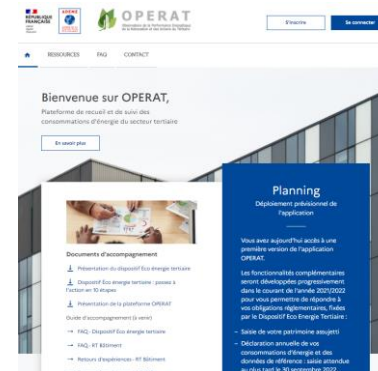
RÉPUBLIQUE FRANÇAISE

ADEME

OPERAT

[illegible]

S'inscrire

Se connecter

RESSOURCES FAQ CONTACT

Bienvenue sur OPERAT,

Plateforme de recueil et de suivi des consommations d'énergie du secteur tertiaire

En savoir plus

Documents d'accompagnement

Présentation du Dispositif Eco énergie tertiaire

Dispositif Eco énergie tertiaire : passez à l'action en 10 étapes

Présentation de la plateforme OPERAT

Guide d'accompagnement (à venir)

FAQ - Dispositif Eco énergie tertiaire

FAQ - RT Bâtiment

Retours d'expériences - RT Bâtiment

Planning

Déploiement prévisionnel de l'application

Vous avez aujourd'hui accès à une première version de l'application OPERAT.

Les fonctionnalités complémentaires seront développées progressivement dans le courant de l'année 2021/2022 pour vous permettre de répondre à vos obligations réglementaires, fixées par le Dispositif Eco Energie Tertiaire :

– Saisie de votre patrimoine assujetti

– Déclaration annuelle de vos consommations d'énergie et des données de référence : saisie attendue au plus tard le 30 septembre 2022